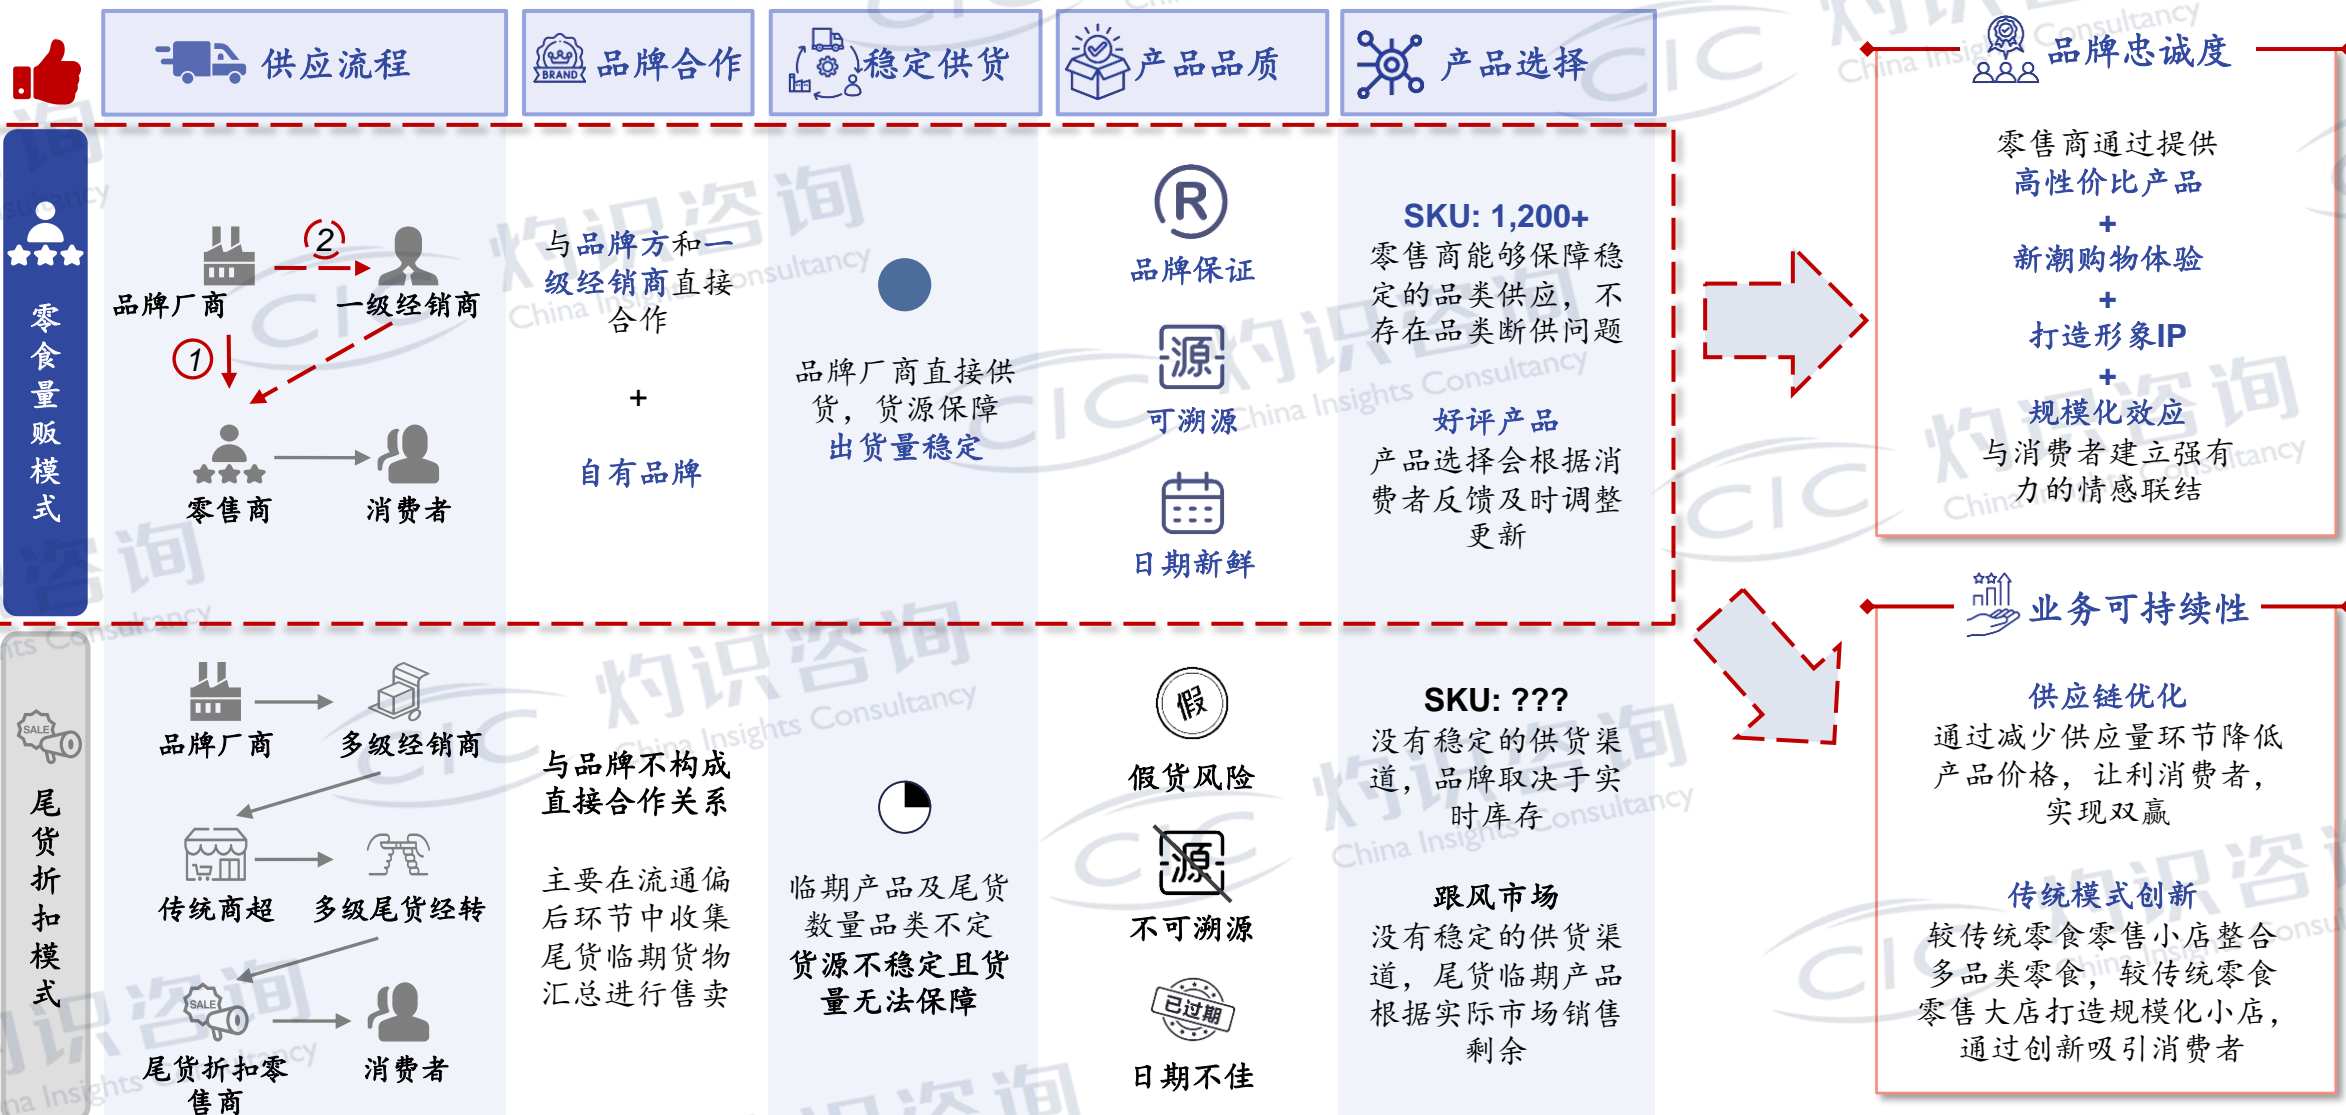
供应流程

品牌合作

稳定供货

产品品质

产品选择

品牌忠诚度

零食量贩模式

品牌厂商

2

一级经销商

1

零售商

消费者

与品牌方和一级经销商直接合作

+

自有品牌

品牌厂商直接供货，货源保障出货量稳定

品牌保证

可溯源

日期新鲜

SKU: 1,200+
零售商能够保障稳定的品类供应，不存在品类断供问题

好评产品
产品选择会根据消费者反馈及时调整更新

零售商通过提供
高性价比产品
+
新潮购物体验
+
打造形象IP
+
规模化效应
与消费者建立强有力的情感联结

业务可持续性

尾货折扣模式

品牌厂商

多级经销商

传统商超

多级尾货经转

尾货折扣零售商

消费者

与品牌不构成直接合作关系

主要在流通偏后环节中收集尾货临期货物汇总进行售卖

临期产品及尾货数量品类不定
货源不稳定且货量无法保障

假

假货风险

不可溯源

已过期

日期不佳

SKU: ???
没有稳定的供货渠道，品牌取决于实时库存

跟风市场
没有稳定的供货渠道，尾货临期产品根据实际市场销售剩余

供应链优化
通过减少供应量环节降低产品价格，让利消费者，实现双赢

传统模式创新
较传统零食零售小店整合多品类零食，较传统零食零售大店打造规模化小店，通过创新吸引消费者